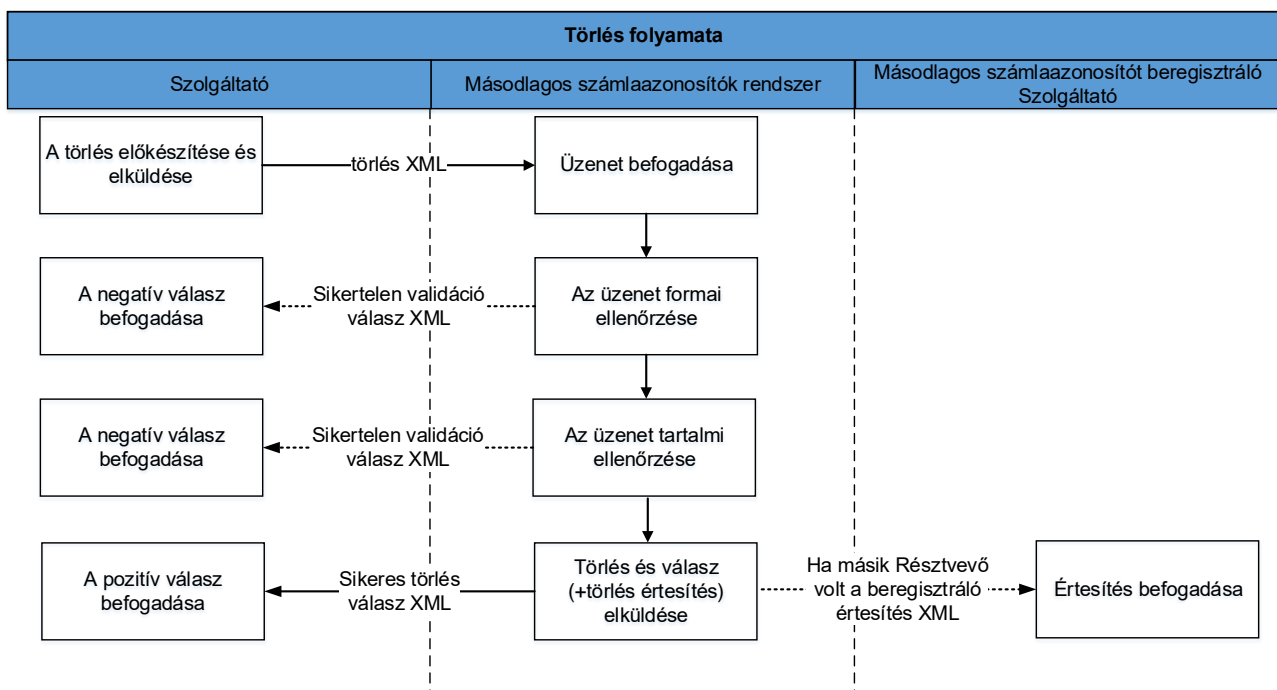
Törlés folyamata

| Szolgáltató | Másodlagos számlaazonosítók rendszer | Másodlagos számlaazonosítót beregisztráló Szolgáltató |
|---|---|---|

A törlés előkészítése és elküldése

törlés XML

Üzenet befogadása

A negatív válasz befogadása

Sikertelen validáció válasz XML

Az üzenet formai ellenőrzése

A negatív válasz befogadása

Sikertelen validáció válasz XML

Az üzenet tartalmi ellenőrzése

A pozitív válasz befogadása

Sikeres törlés válasz XML

Törlés és válasz (+törlés értesítés) elküldése

Ha másik Résztvevő volt a beregisztráló értesítés XML

Értesítés befogadása